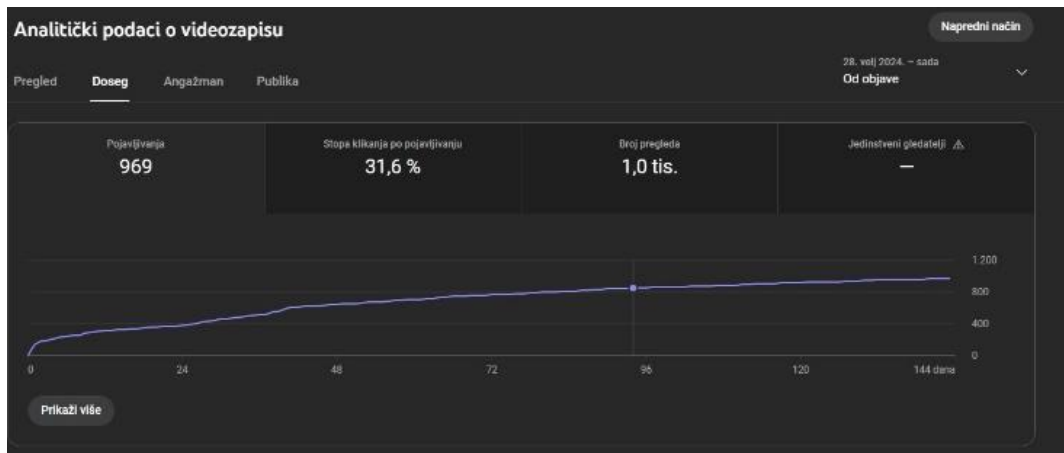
Analitički podaci o videozapisu

Napredni način

Pregled Doseg Angažman Publika

28. velj 2024. – sada
Od objave

Pojavljivanja
969

Stopa klikanja po pojavljivanju
31,6 %

Broj pregleda
1,0 tis.

Jedinstveni gledatelji ⚠
—

1.200
800
400
0

0 24 48 72 96 120 144 dana

Prikaži više